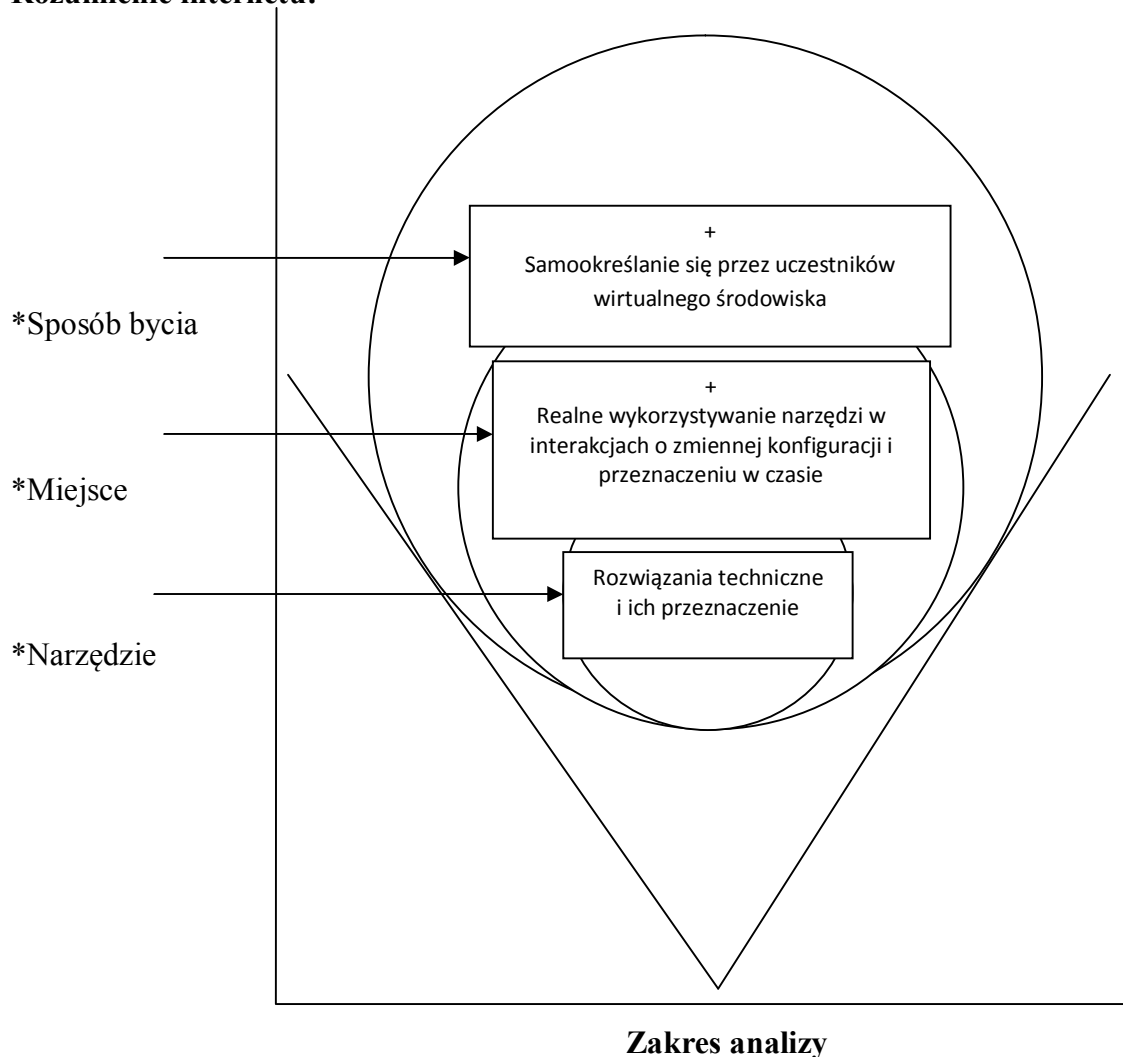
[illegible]

+
Samookreślanie się przez uczestników wirtualnego środowiska

*Sposób bycia

+
Realne wykorzystywanie narzędzi w interakcjach o zmiennej konfiguracji i przeznaczeniu w czasie

*Miejsce

Rozwiązania techniczne i ich przeznaczenie

*Narzędzie

Zakres analizy